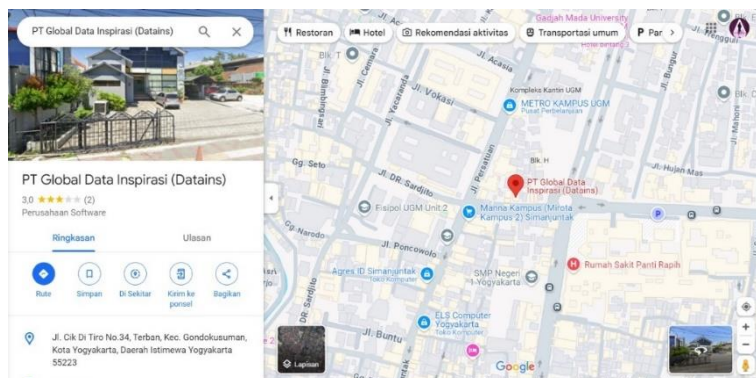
PT Global Data Inspirasi (Datains)

PT Global Data Inspirasi (Datains)
3,0 ★★★ (2)
Perusahaan Software

Ringkasan
Ulasan

Rute
Simpan
Di Sekitar
Kirim ke ponsel
Bagikan

Jl. Cik Di Tiro No.34, Terban, Kec. Gondokusuman, Kota Yogyakarta, Daerah Istimewa Yogyakarta 55223

Restoran
Hotel
Rekomendasi aktivitas
Transportasi umum
Par

Gadjah Mada University
Blk. T
Jl. Cemara
Jl. Acasia
Jl. Bimokurdo
Jl. Vokasi
Jl. Yogadrando
Kompleks Kantin UGM
METRO KAMPUS UGM
Pusat Perbelanjaan
Jl. Bungur
Blk. H
Gg. Seto
Jl. DR. Sardjito
Jl. Persatuan
PT Global Data Inspirasi (Datains)
Jl. Hujan Mas
Elisipol UGM Unit 2
Manna Kampus (Mirota Kampus 2) Simanjuntak
Gg. Naredo
Jl. Poncowolo
Agres ID Simanjuntak
Toko Komputer
SMP Negeri 1 Yogyakarta
Rumah Sakit Panti Rapih
ELS Computer Yogyakarta
Toko Komputer
Jl. Buntu
Jl. DR. Sardjito
Lapisan
Google